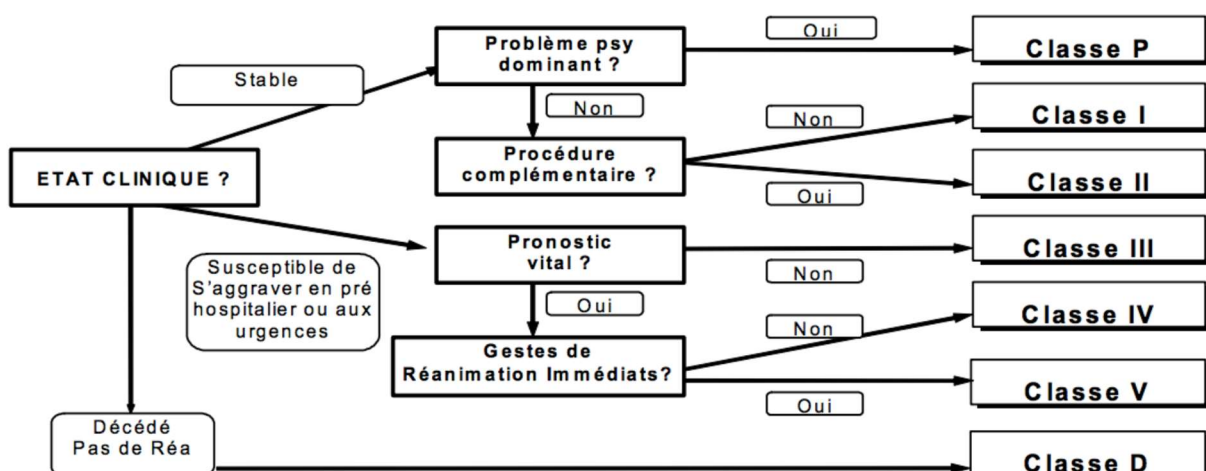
ETAT CLINIQUE ?

Stable

Problème psy dominant ?

Oui

Classe P

Non

Procédure complémentaire ?

Non

Classe I

Oui

Classe II

Susceptible de S'aggraver en pré hospitalier ou aux urgences

Pronostic vital ?

Non

Classe III

Oui

Gestes de Réanimation Immédiats?

Non

Classe IV

Oui

Classe V

Décédé Pas de Réa

Classe D